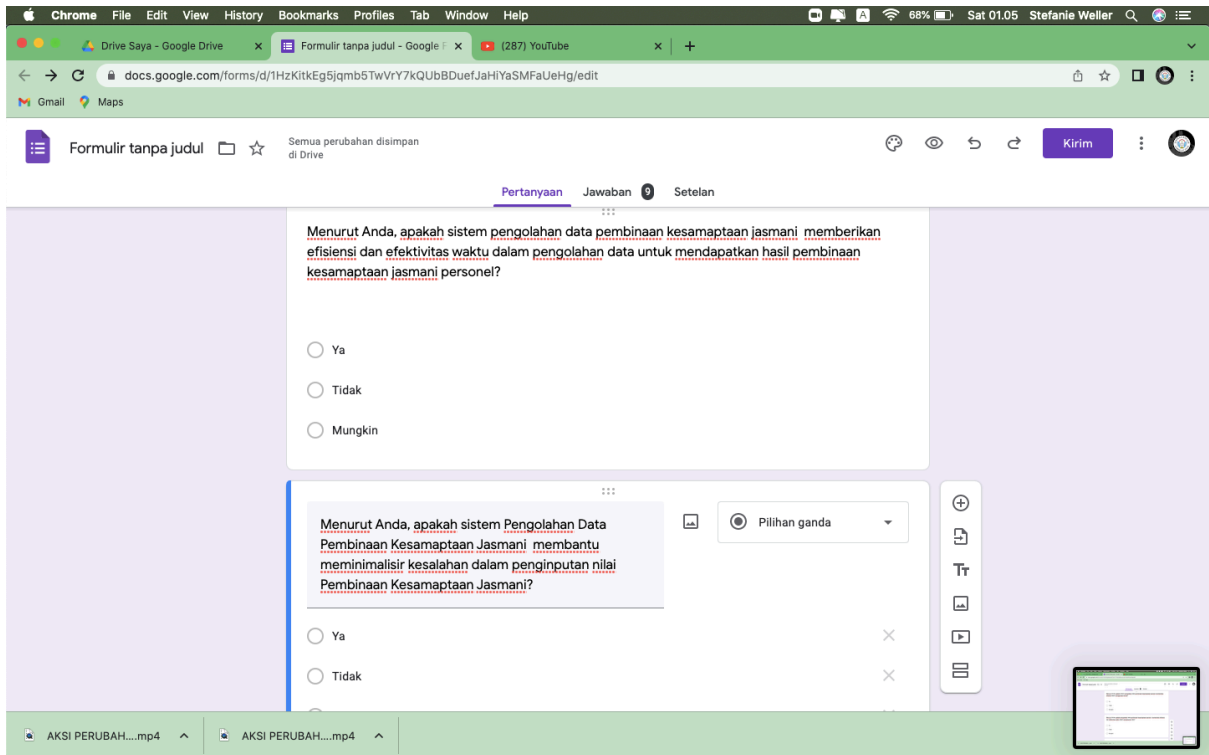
Chrome File Edit View History Bookmarks Profiles Tab Window Help

68% Sat 01.05 Stefanie Weller

Drive Saya - Google Drive

Formulir tanpa judul - Google F

(287) YouTube

docs.google.com/forms/d/1HzKitkEg5jqmb5TwVrY7kQUbBDuefJaHiYaSMFaUeHg/edit

Gmail Maps

Formulir tanpa judul

Semua perubahan disimpan di Drive

Kirim

Pertanyaan Jawaban 9 Setelan

Menurut Anda, apakah sistem pengolahan data pembinaan kesamaptaan jasmani memberikan efisiensi dan efektivitas waktu dalam pengolahan data untuk mendapatkan hasil pembinaan kesamaptaan jasmani personel?

Ya

Tidak

Mungkin

Menurut Anda, apakah sistem Pengolahan Data Pembinaan Kesamaptaan Jasmani membantu meminimalisir kesalahan dalam penginputan nilai Pembinaan Kesamaptaan Jasmani?

Pilihan ganda

Ya

Tidak

AKSI PERUBAH....mp4

AKSI PERUBAH....mp4